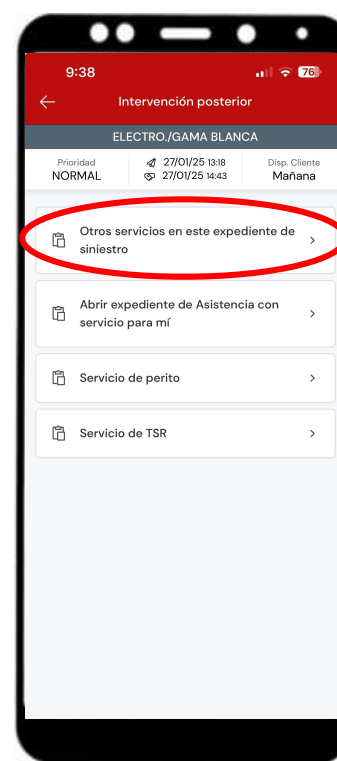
9:38 76

Intervención posterior

ELECTRO./GAMA BLANCA

Prioridad
NORMAL

27/01/25 13:18
27/01/25 14:43

Disp. Cliente
Mañana

Otros servicios en este expediente de siniestro

Abrir expediente de Asistencia con servicio para mí

Servicio de perito

Servicio de TSR